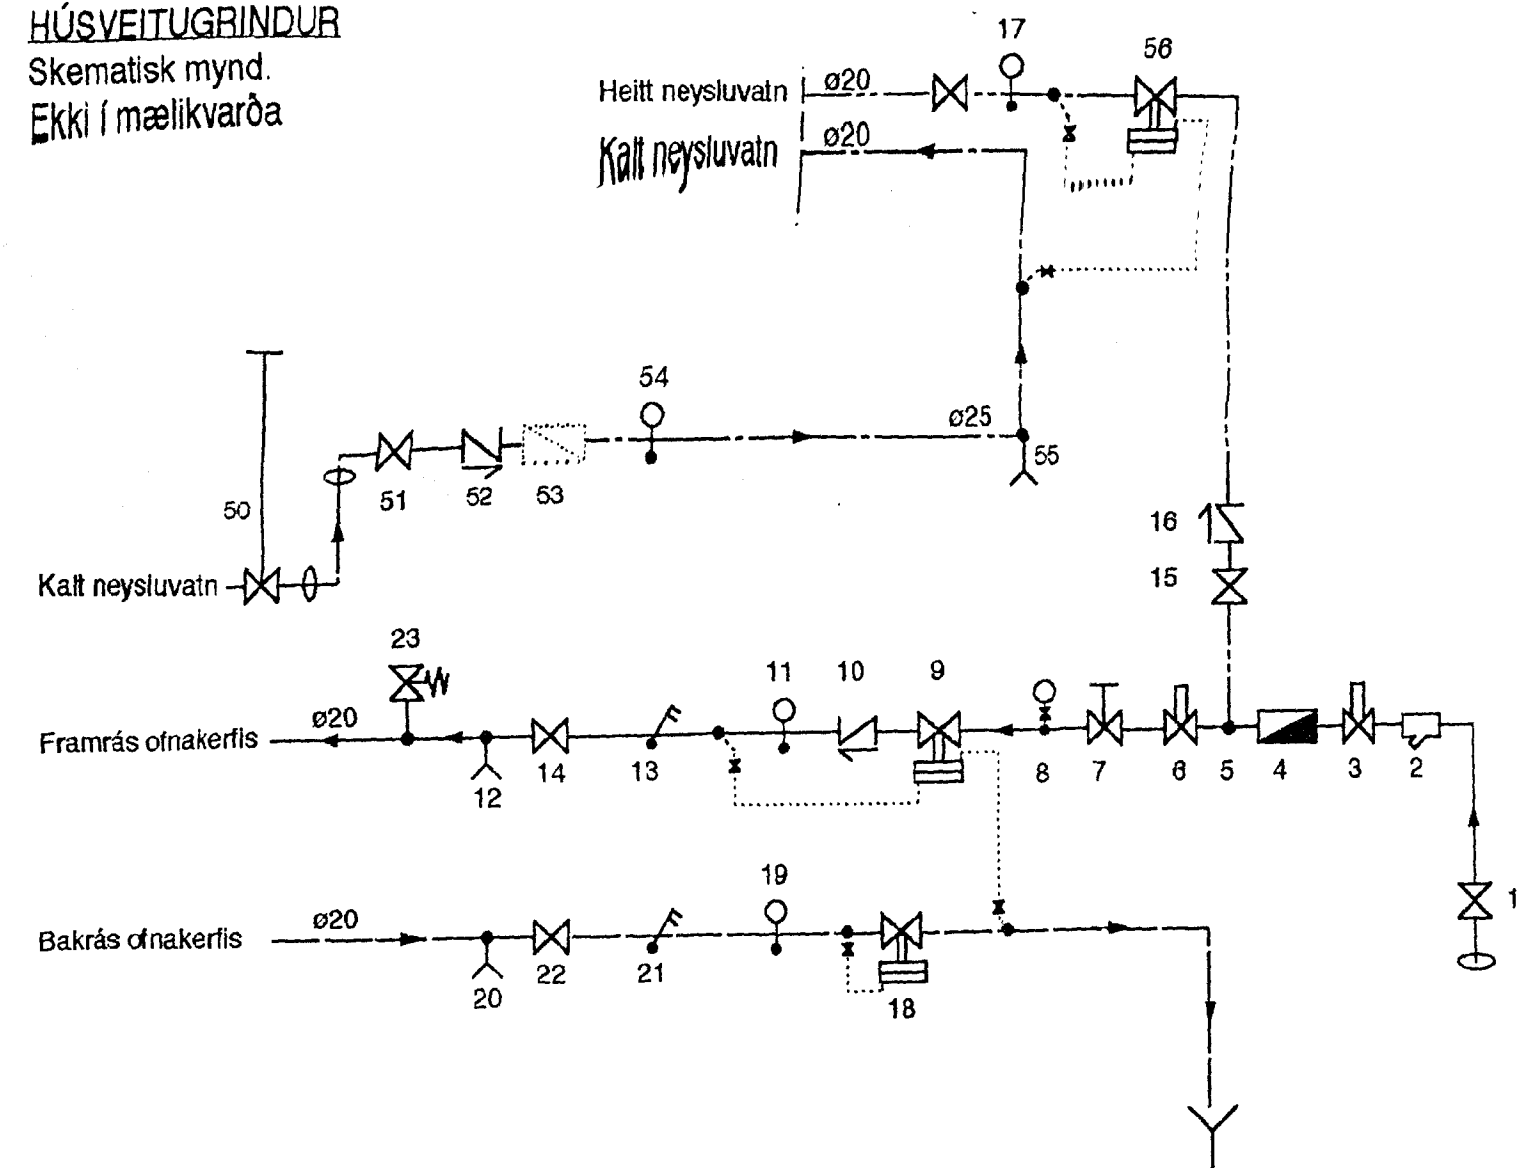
HÚSVEITUGRINDUR
Skematisk mynd.
Ekki í mælikvarða

Heitt neysluvatn ø20
Kalt neysluvatn ø20

17
56

54
ø25
55

50
51
52
53

16
15

Kalt neysluvatn

23
11 10 9
ø20
Framrás ofnakerfis
12 14 13 8 7 6 5 4 3 2

19
1
Bakrás ofnakerfis ø20
20 22 21 18